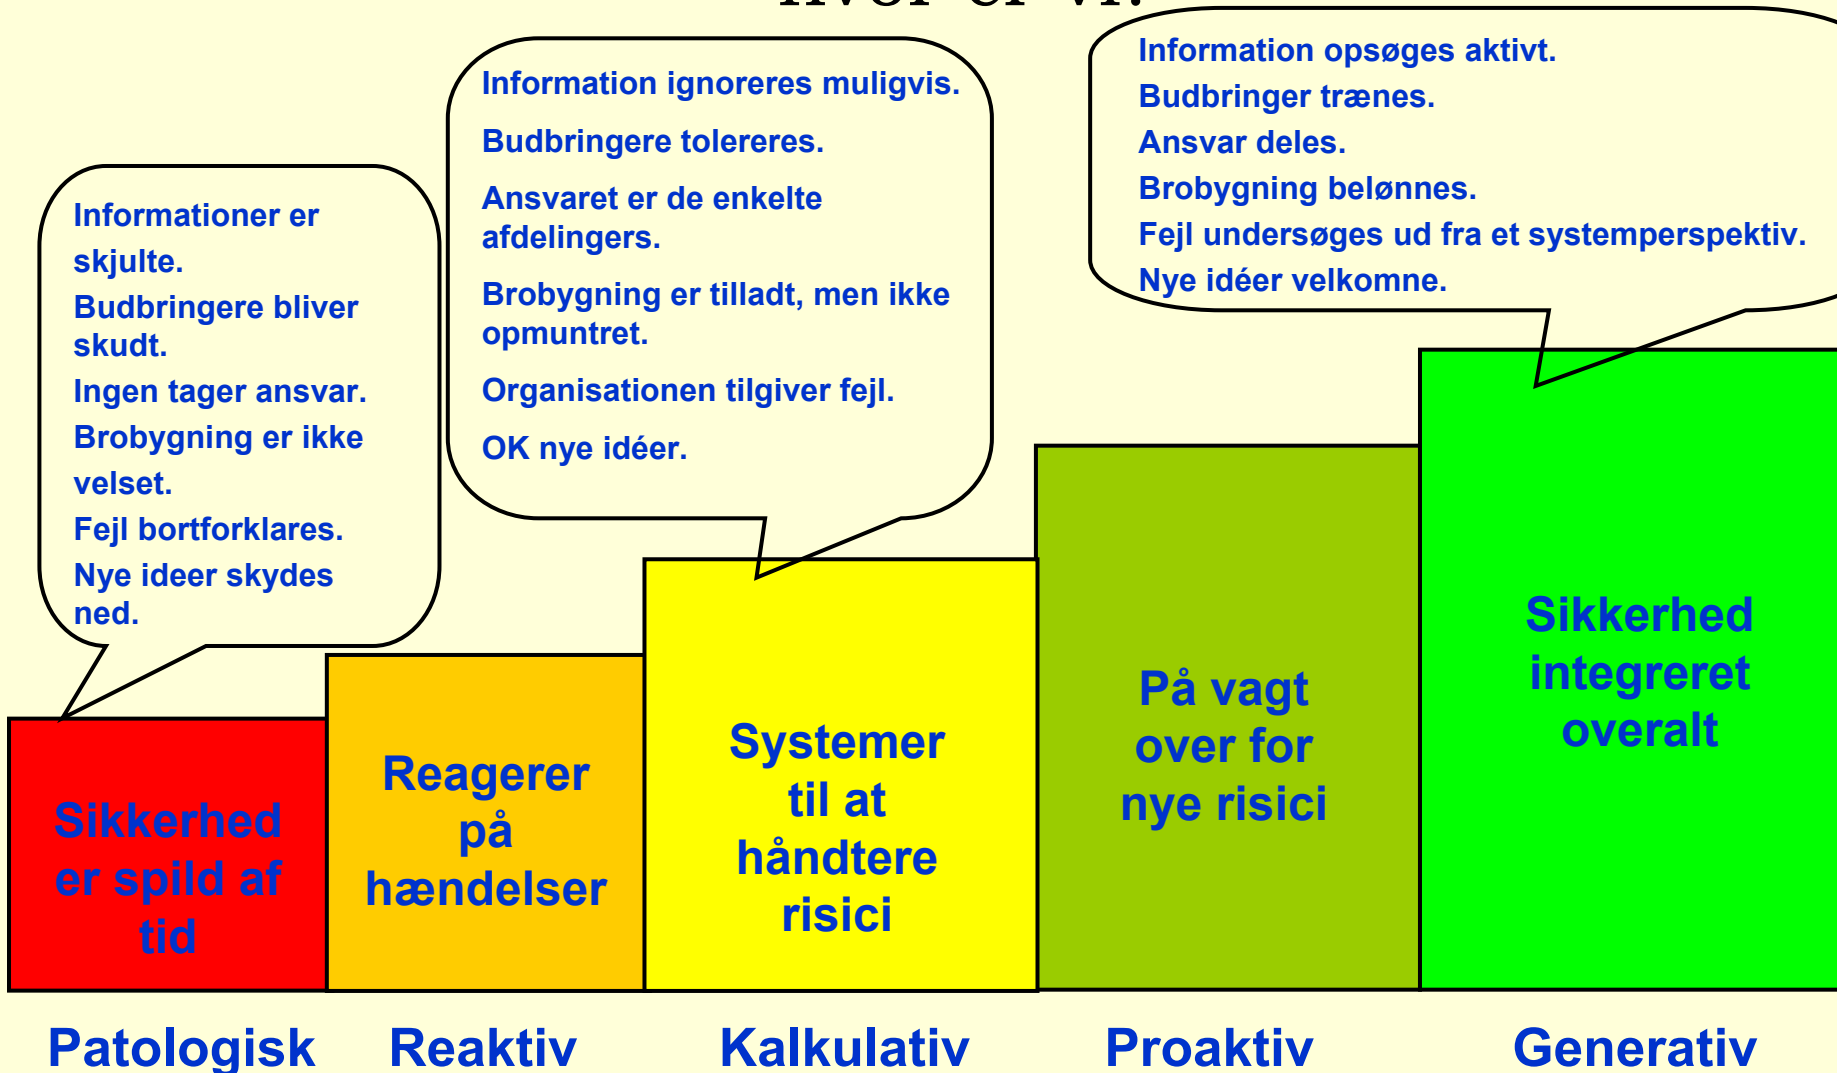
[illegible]

Informationer er skjulte.

Budbringere bliver skudt.

Ingen tager ansvar.

Brobygning er ikke velset.

Fejl bortforklares.

Nye ideer skydes ned.

Information ignoreres muligvis.

Budbringere tolereres.

Ansvaret er de enkelte afdelingers.

Brobygning er tilladt, men ikke opmuntret.

Organisationen tilgiver fejl.

OK nye idéer.

Information opsøges aktivt.

Budbringer trænes.

Ansvar deles.

Brobygning belønnes.

Fejl undersøges ud fra et systemperspektiv.

Nye idéer velkomne.

Sikkerhed er spild af tid

Reagerer på hændelser

Systemer til at håndtere risici

På vagt over for nye risici

Sikkerhed integreret overalt

Patologisk

Reaktiv

Kalkulativ

Proaktiv

Generativ